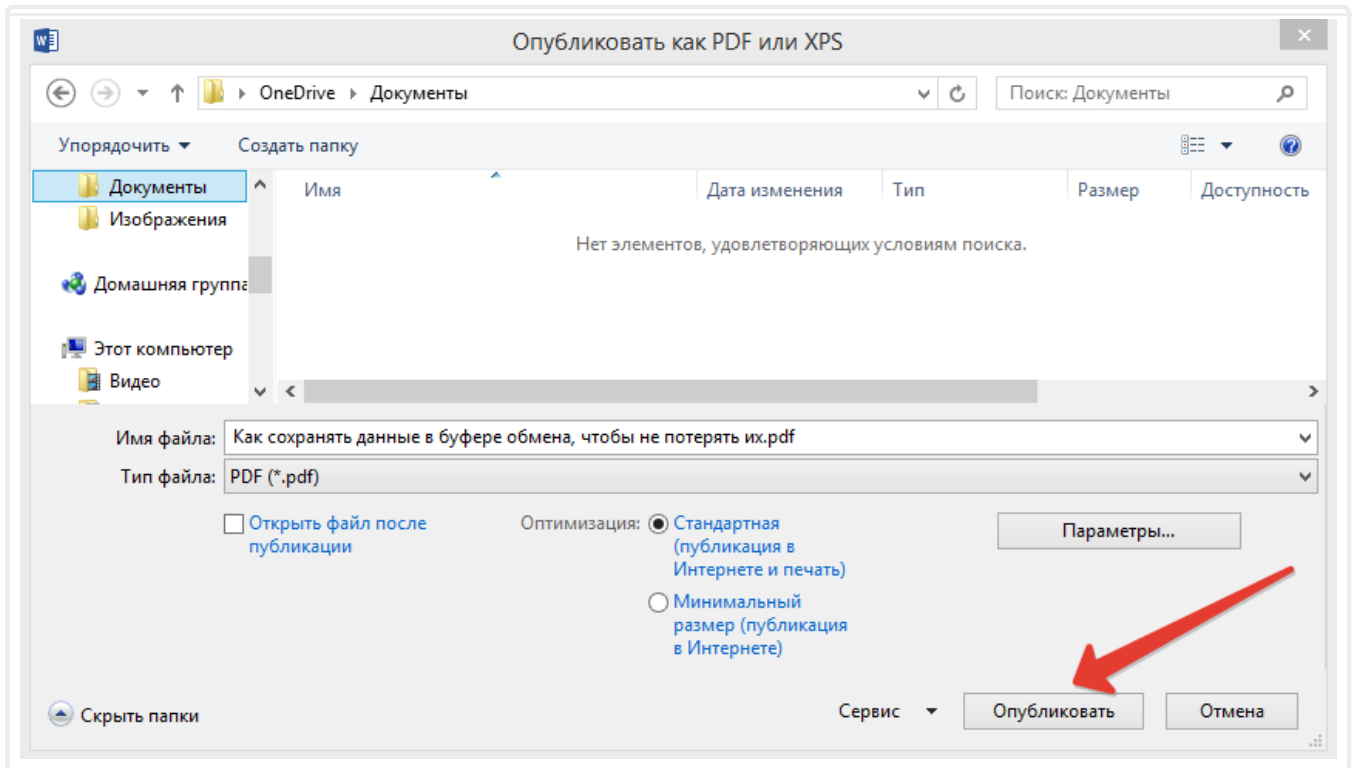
Опубликовать как PDF или XPS

OneDrive › Документы

Поиск: Документы

Упорядочить ▾ Создать папку

Документы
Изображения

Домашняя группа

Этот компьютер
Видео

| Имя | Дата изменения | Тип | Размер | Доступность |
|---|---|---|---|---|

Нет элементов, удовлетворяющих условиям поиска.

Имя файла: Как сохранять данные в буфере обмена, чтобы не потерять их.pdf

Тип файла: PDF (*.pdf)

Открыть файл после публикации

Оптимизация: Стандартная (публикация в Интернете и печать)

Минимальный размер (публикация в Интернете)

Параметры...

Скрыть папки

Сервис ▾ Опубликовать Отмена